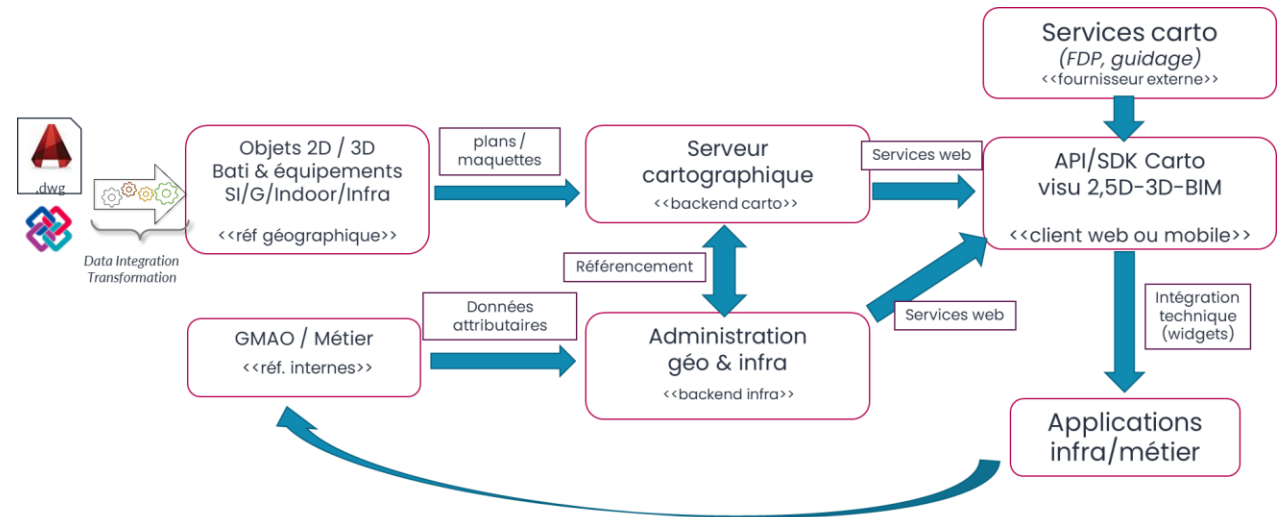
Services carto
(FDP, guidage)
<<fournisseur externe>>

.dwg

Data Integration
Transformation

Objets 2D / 3D
Bati & équipements
SI/G/Indoor/Infra
<<réf géographique>>

plans / maquettes

Serveur cartographique
<<backend carto>>

Services web

API/SDK Carto
visu 2,5D-3D-BIM
<<client web ou mobile>>

Référencement

Données attributaires

GMAO / Métier
<<réf. internes>>

Administration
géo & infra
<<backend infra>>

Services web

Intégration technique (widgets)

Applications
infra/métier